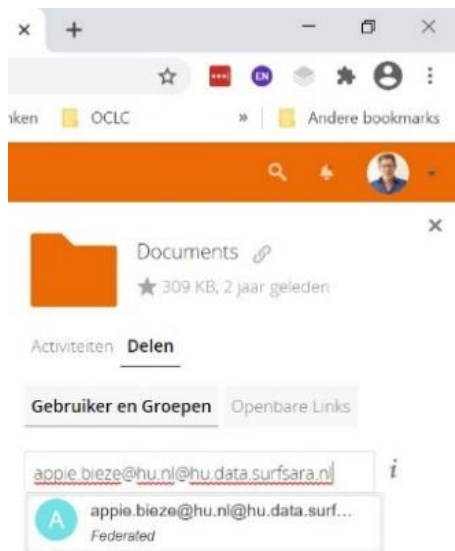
×
+
EN
nken OCLC » Andere bookmarks

Documents
309 KB, 2 jaar geleden

Activiteiten Delen

Gebruiker en Groepen Openbare Links

appie.bieze@hu.nl@hu.data.surfsara.nl

A appie.bieze@hu.nl@hu.data.surf...
Federated